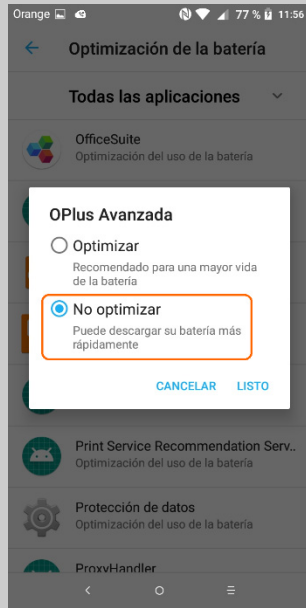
Orange 77 % 11:56

Optimización de la batería

Todas las aplicaciones

OfficeSuite
Optimización del uso de la batería

OPlus Avanzada

Optimizar
Recomendado para una mayor vida de la batería

No optimizar
Puede descargar su batería más rápidamente

CANCELAR LISTO

Print Service Recommendation Serv...
Optimización del uso de la batería

Protección de datos
Optimización del uso de la batería

ProxyHandler